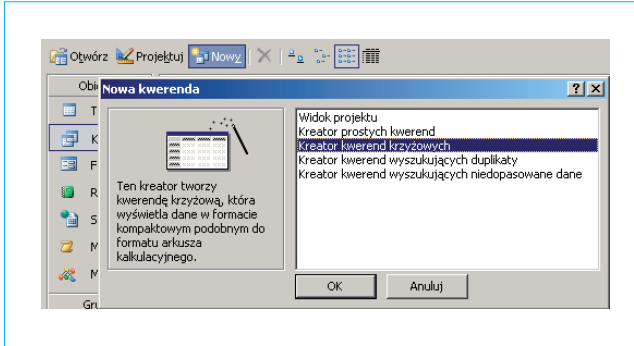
Otwórz Projektuj Nowy

Obi

T

K

F

R

S

M

M

Gru

Nowa kwerenda

?

Ten kreator tworzy kwerendę krzyżową, która wyświetla dane w formacie kompaktowym podobnym do formatu arkusza kalkulacyjnego.

Widok projektu
Kreator prostych kwerend
Kreator kwerend krzyżowych
Kreator kwerend wyszukujących duplikaty
Kreator kwerend wyszukujących niedopasowane dane

OK

Anuluj